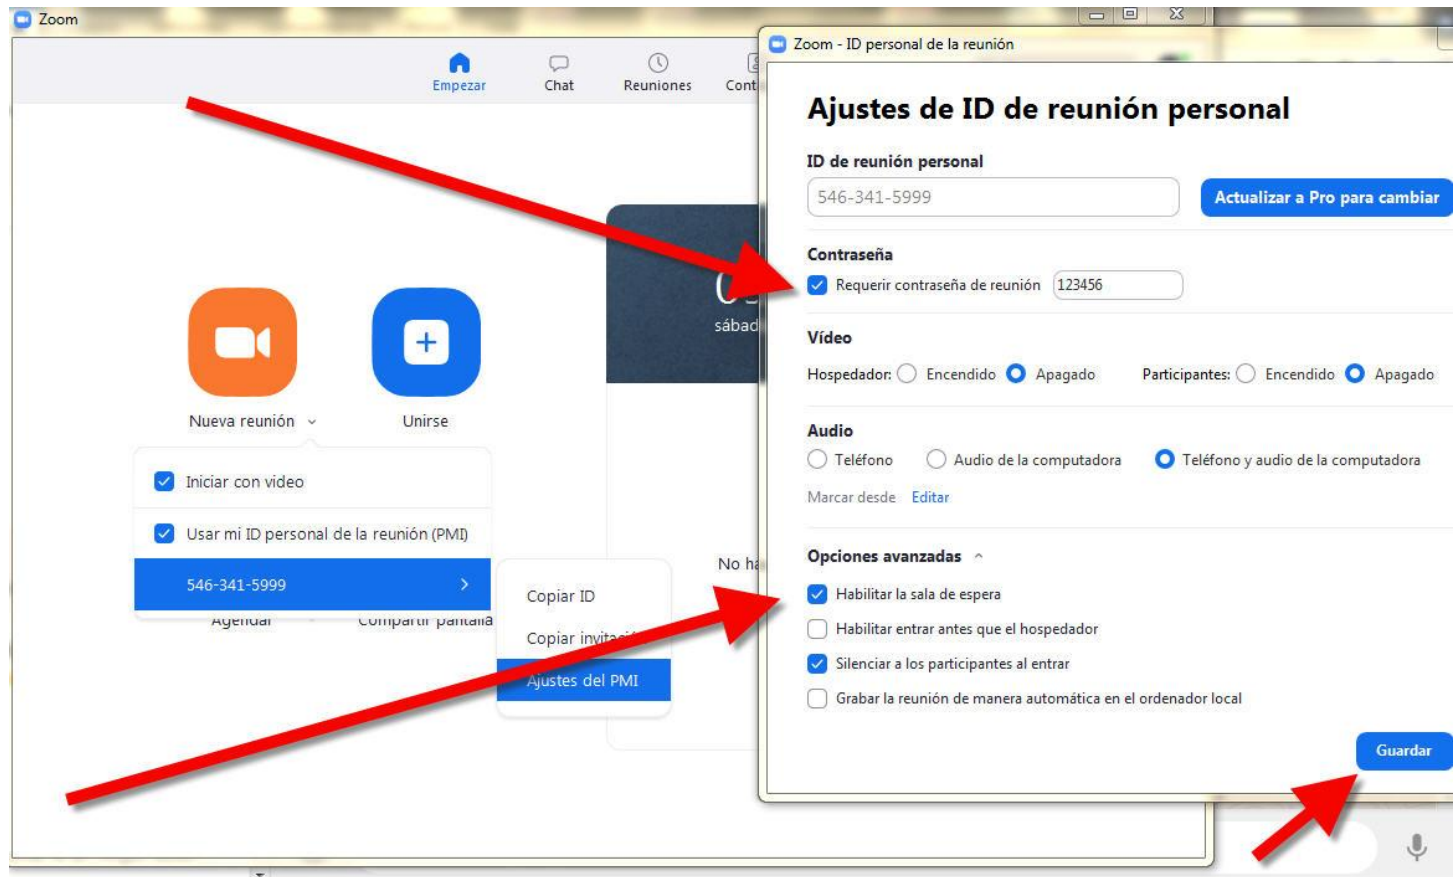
Zoom

Empezar
Chat
Reuniones
Cont

Nueva reunión
Unirse

Iniciar con video
Usar mi ID personal de la reunión (PMI)
546-341-5999
Agendar
Compartir pantalla

Copiar ID
Copiar invitac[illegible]
Ajustes del PMI

sábad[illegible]
No ha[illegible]

Zoom - ID personal de la reunión

Ajustes de ID de reunión personal

ID de reunión personal
546-341-5999
Actualizar a Pro para cambiar

Contraseña
Requerir contraseña de reunión 123456

Vídeo
Hospedador: Encendido Apagado Participantes: Encendido Apagado

Audio
Teléfono Audio de la computadora Teléfono y audio de la computadora
Marcar desde Editar

Opciones avanzadas
Habilitar la sala de espera
Habilitar entrar antes que el hospedador
Silenciar a los participantes al entrar
Grabar la reunión de manera automática en el ordenador local

Guardar